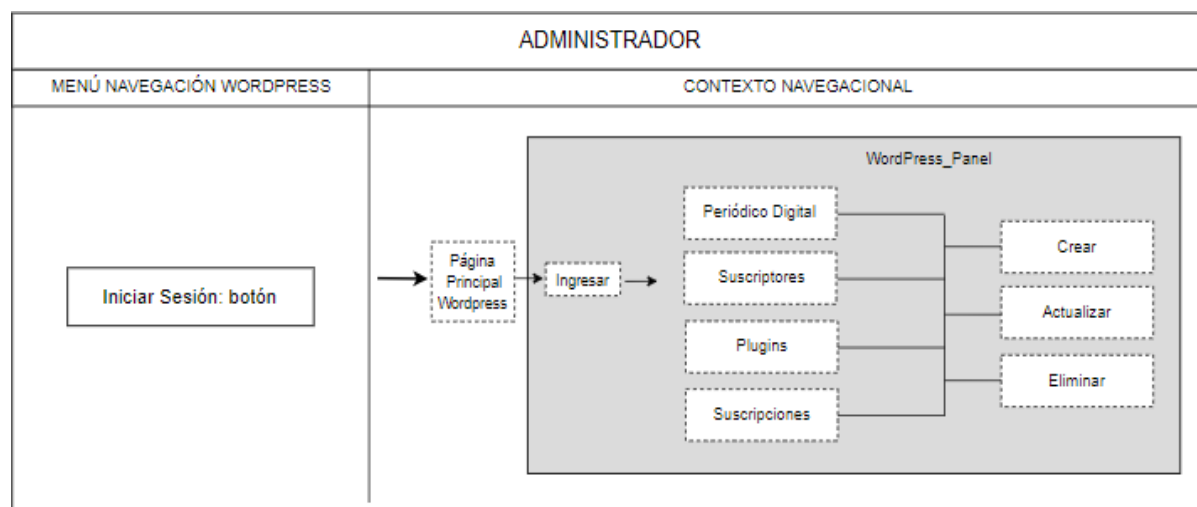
ADMINISTRADOR

MENÚ NAVEGACIÓN WORDPRESS

CONTEXTO NAVEGACIONAL

Iniciar Sesión: botón

Página Principal Wordpress

Ingresar

WordPress_Panel

Periódico Digital

Suscriptores

Plugins

Suscripciones

Crear

Actualizar

Eliminar